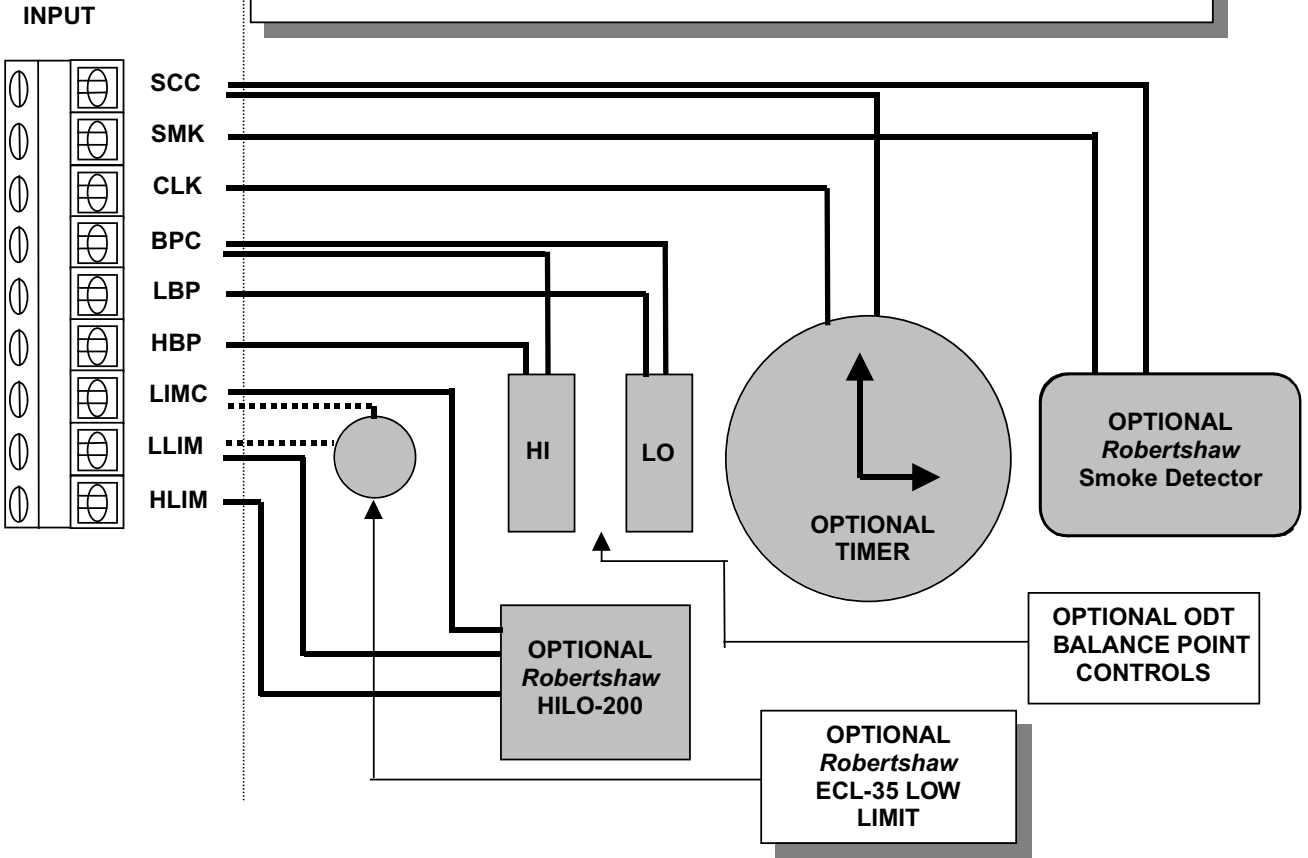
INPUT

SCC
SMK
CLK
BPC
LBP
HBP
LIMC
LLIM
HLIM

HI

LO

OPTIONAL TIMER

OPTIONAL *Robertshaw* Smoke Detector

OPTIONAL *Robertshaw* HILO-200

OPTIONAL ODT BALANCE POINT CONTROLS

OPTIONAL *Robertshaw* ECL-35 LOW LIMIT